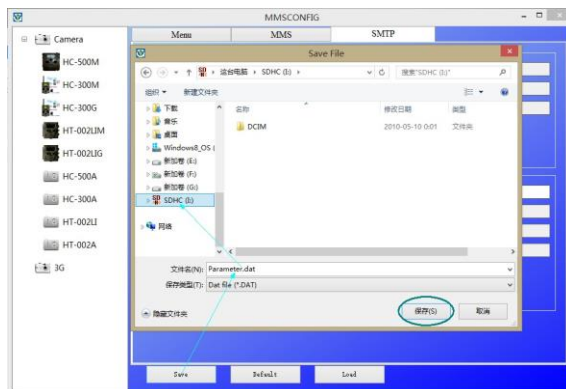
MMSCONFIG

Camera
HC-500M
HC-300M
HC-300G
HT-002LIM
HT-002LIG
HC-500A
HC-300A
HT-002LI
HT-002A
3G

Menu
MMS
SMTP

Save File

这台电脑 › SDHC (I:) ›
搜索"SDHC (I:)"
组织 ▾
新建文件夹

下载
音乐
桌面
Windows8_OS (
新加卷 (E:)
新加卷 (F:)
新加卷 (G:)
SDHC (I:)
网络

| 名称 | 修改日期 | 类型 |
|---|---|---|
| DCIM | 2010-05-10 0:01 | 文件夹 |

文件名(N): Parameter.dat
保存类型(T): Dat file (*.DAT)

隐藏文件夹
保存(S)
取消

Save
Default
Load